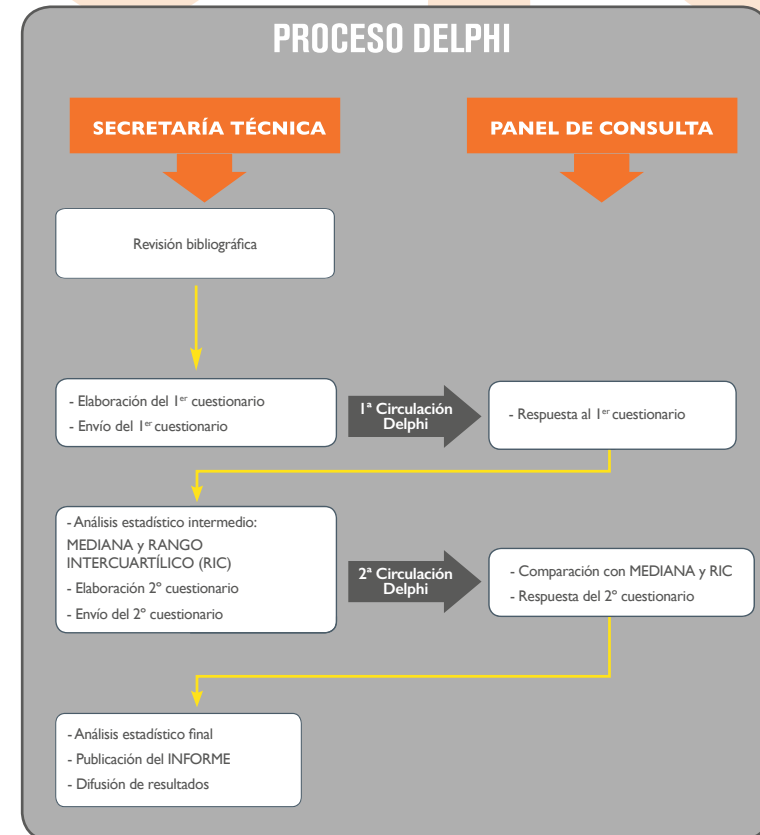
PROCESO DELPHI

SECRETARÍA TÉCNICA

PANEL DE CONSULTA

Revisión bibliográfica

- Elaboración del 1$^{er}$ cuestionario
- Envío del 1$^{er}$ cuestionario

1ª Circulación Delphi

- Respuesta al 1$^{er}$ cuestionario

- Análisis estadístico intermedio: MEDIANA y RANGO INTERCUARTÍLICO (RIC)
- Elaboración 2º cuestionario
- Envío del 2º cuestionario

2ª Circulación Delphi

- Comparación con MEDIANA y RIC
- Respuesta del 2º cuestionario

- Análisis estadístico final
- Publicación del INFORME
- Difusión de resultados